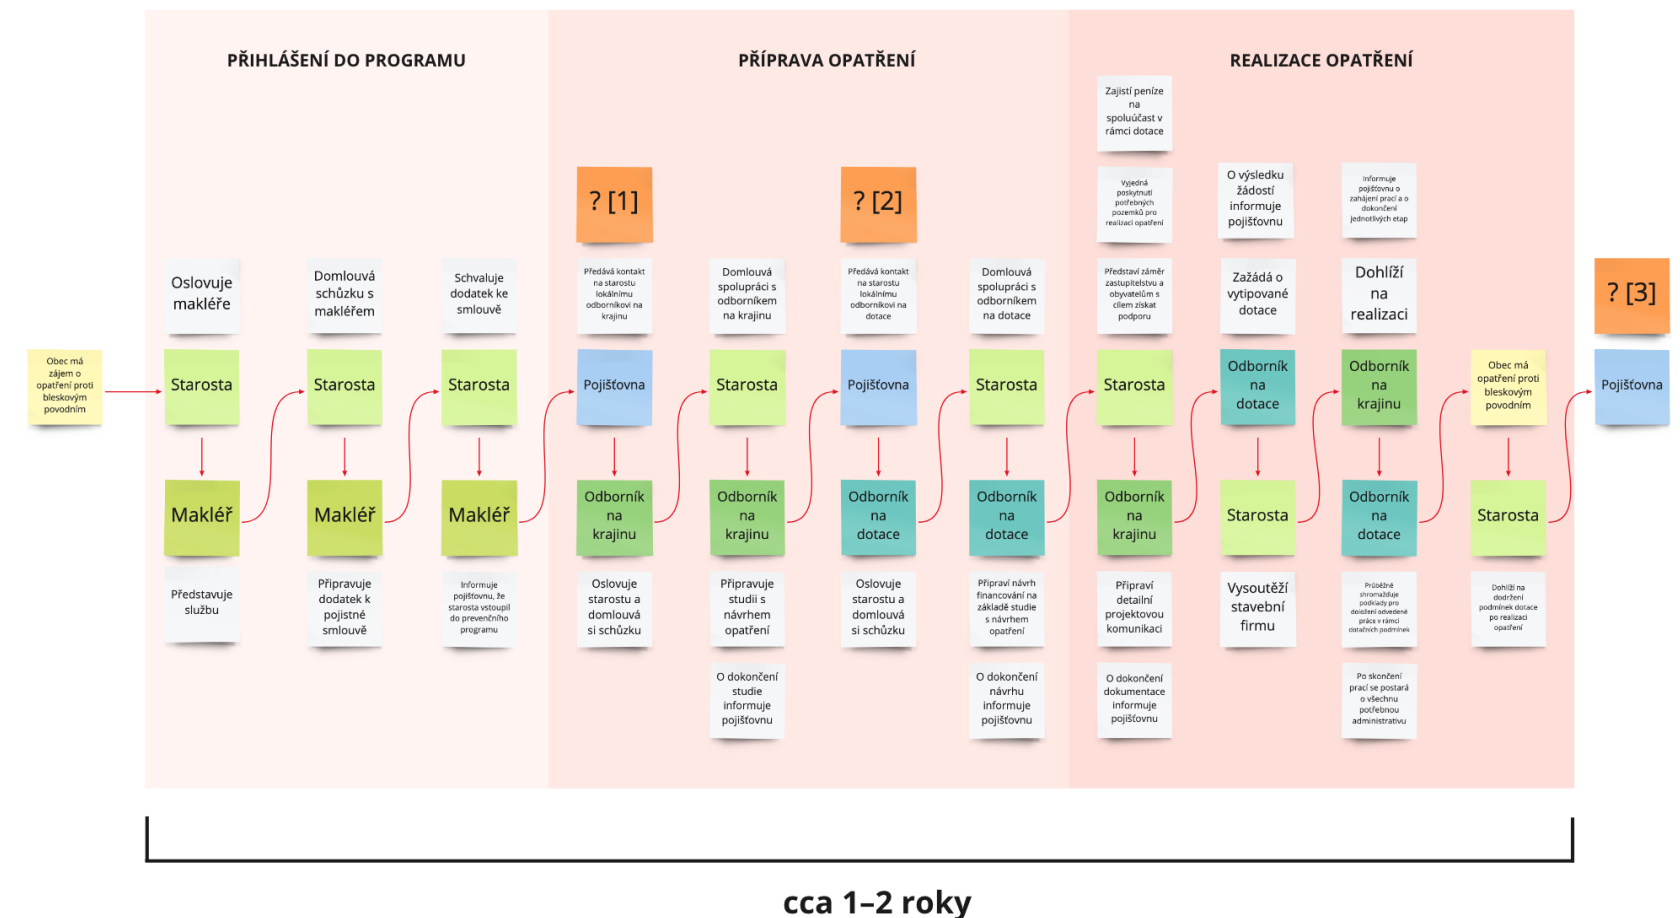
PŘIHLÁŠENÍ DO PROGRAMU

PŘÍPRAVA OPATŘENÍ

REALIZACE OPATŘENÍ

Obec má zájem o opatření proti bleskovým povodním

Oslovuje makléře

Starosta

Makléř

Představuje službu

Domlouvá schůzku s makléřem

Starosta

Makléř

Připravuje dodatek k pojistné smlouvě

Schvaluje dodatek ke smlouvě

Starosta

Makléř

Informuje pojišťovnu, že starosta vstoupil do prevenčního programu

? [1]

Předává kontakt na starostu lokálnímu odborníkovi na krajinu

Pojišťovna

Odborník na krajinu

Oslovuje starostu a domlouvá si schůzku

Domlouvá spolupráci s odborníkem na krajinu

Starosta

Odborník na krajinu

Připravuje studii s návrhem opatření

O dokončení studie informuje pojišťovnu

? [2]

Předává kontakt na starostu lokálnímu odborníkovi na dotace

Pojišťovna

Odborník na dotace

Oslovuje starostu a domlouvá si schůzku

Domlouvá spolupráci s odborníkem na dotace

Starosta

Odborník na dotace

Připraví návrh financování na základě studie s návrhem opatření

O dokončení návrhu informuje pojišťovnu

Zajistí peníze na spoluúčast v rámci dotace

Vyjedná poskytnutí potřebných pozemků pro realizaci opatření

Představí záměr zastupitelstvu a obyvatelům s cílem získat podporu

Starosta

Odborník na krajinu

Připraví detailní projektovou komunikaci

O dokončení dokumentace informuje pojišťovnu

O výsledku žádostí informuje pojišťovnu

Zažádá o vytipované dotace

Odborník na dotace

Starosta

Vysoutěží stavební firmu

Informuje pojišťovnu o zahájení prací a o dokončení jednotlivých etap

Dohlíží na realizaci

Odborník na krajinu

Odborník na dotace

Průběžně shromažďuje podklady pro doložení odvedené práce v rámci dotačních podmínek

Po skončení prací se postará o všechnu potřebnou administrativu

Obec má opatření proti bleskovým povodním

Starosta

Dohlíží na dodržení podmínek dotace po realizaci opatření

? [3]

Pojišťovna

cca 1–2 roky